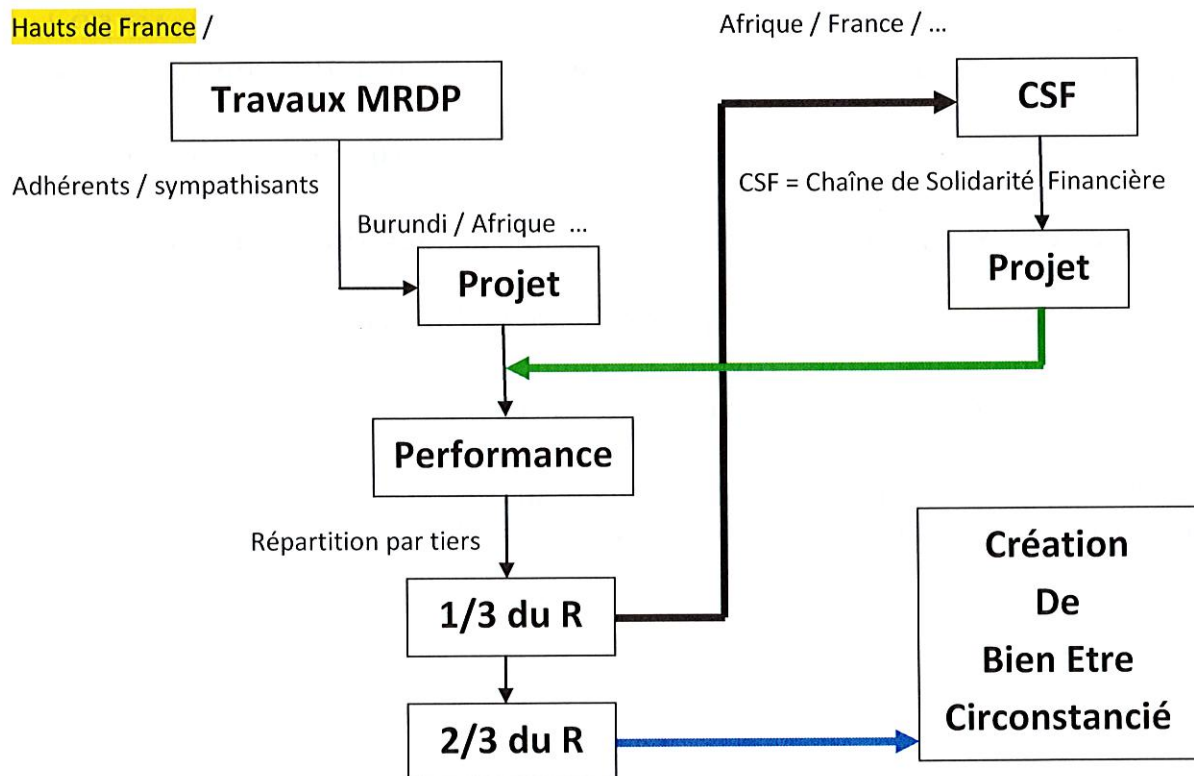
Hauts de France /

Afrique / France / …

Travaux MRDP

CSF

Adhérents / sympathisants

CSF = Chaîne de Solidarité Financière

Burundi / Afrique …

Projet

Projet

Performance

Répartition par tiers

1/3 du R

2/3 du R

Création
De
Bien Etre
Circonstancié